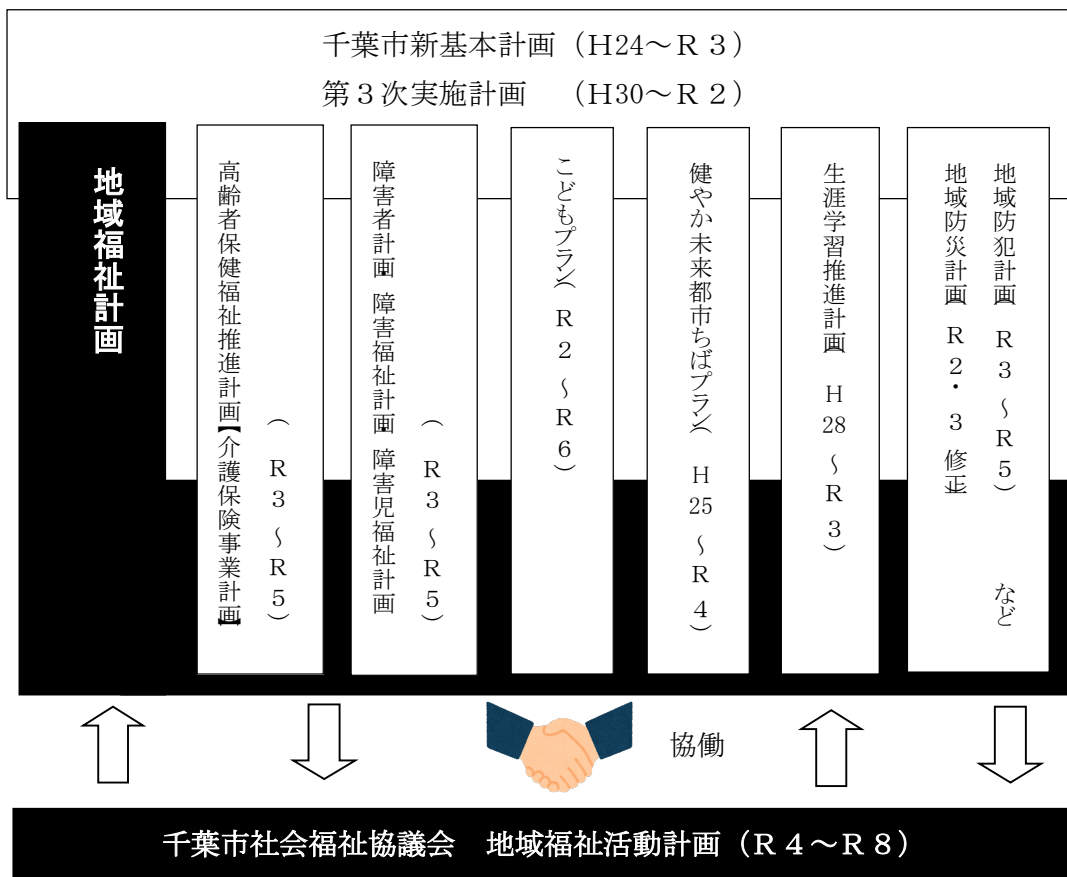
千葉市新基本計画（H24～R３）
第３次実施計画　（H30～R２）

地域福祉計画

高齢者保健福祉推進計画【介護保険事業計画】（R３～R５）

障害者計画　障害福祉計画　障害児福祉計画（R３～R５）

こどもプラン（R２～R６）

健やか未来都市ちばプラン（H25～R４）

生涯学習推進計画（H28～R３）

地域防犯計画（R３～R５）
地域防災計画（R２・３修正）
など

協働

千葉市社会福祉協議会　地域福祉活動計画（R４～R８）